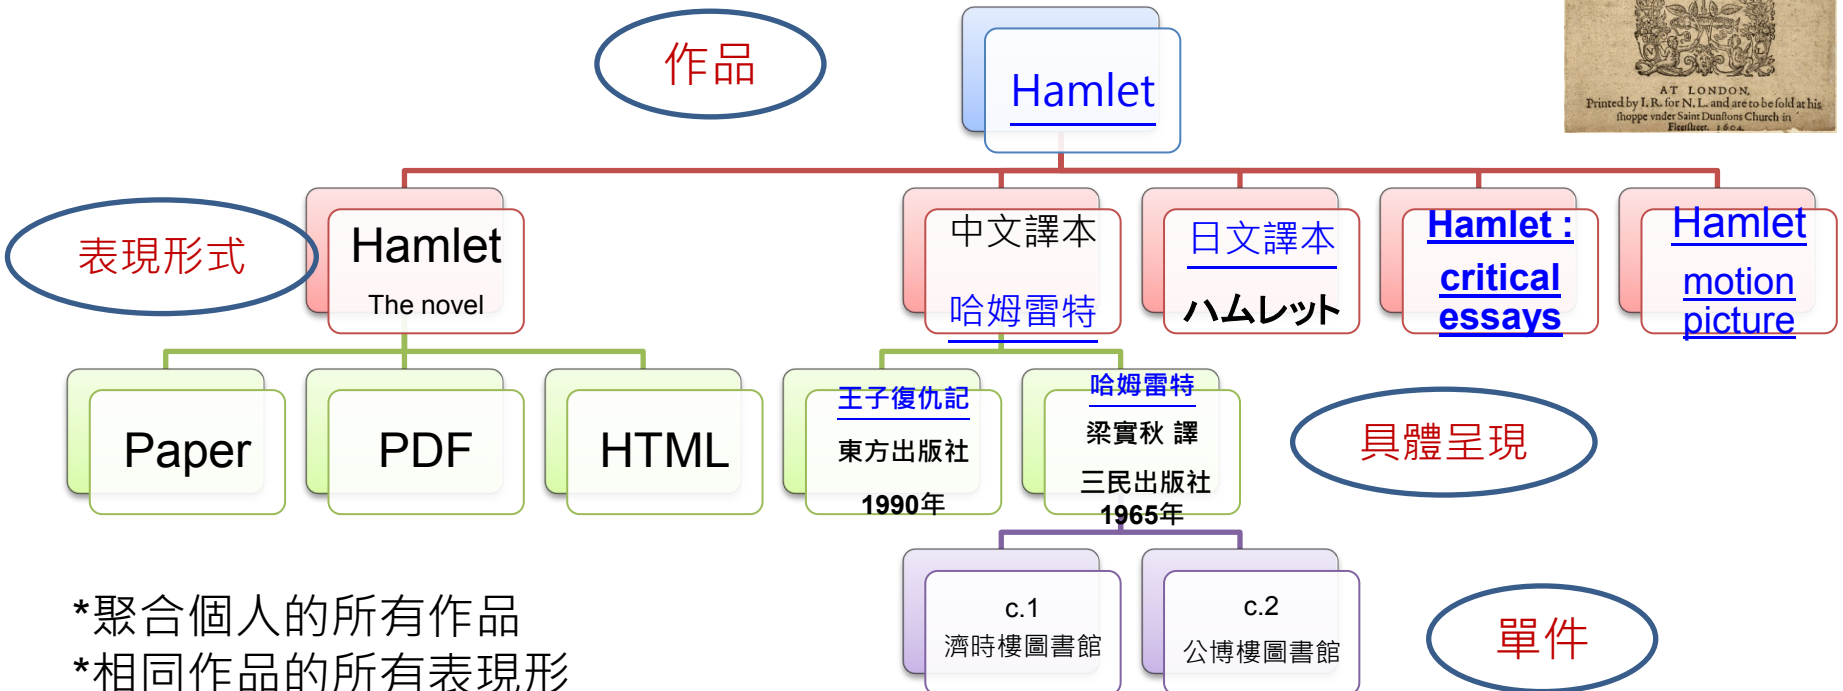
作品

Hamlet

AT LONDON,
Printed by I. R. for N. L. and are to be sold at his
shoppe vnder Saint Dunstons Church in
Fleetstreet. 1604.

表現形式

Hamlet
The novel

中文譯本
哈姆雷特

日文譯本
ハムレット

Hamlet : critical essays

Hamlet motion picture

Paper

PDF

HTML

王子復仇記
東方出版社
1990年

哈姆雷特
梁實秋 譯
三民出版社
1965年

具體呈現

c.1
濟時樓圖書館

c.2
公博樓圖書館

單件

*聚合個人的所有作品
*相同作品的所有表現形